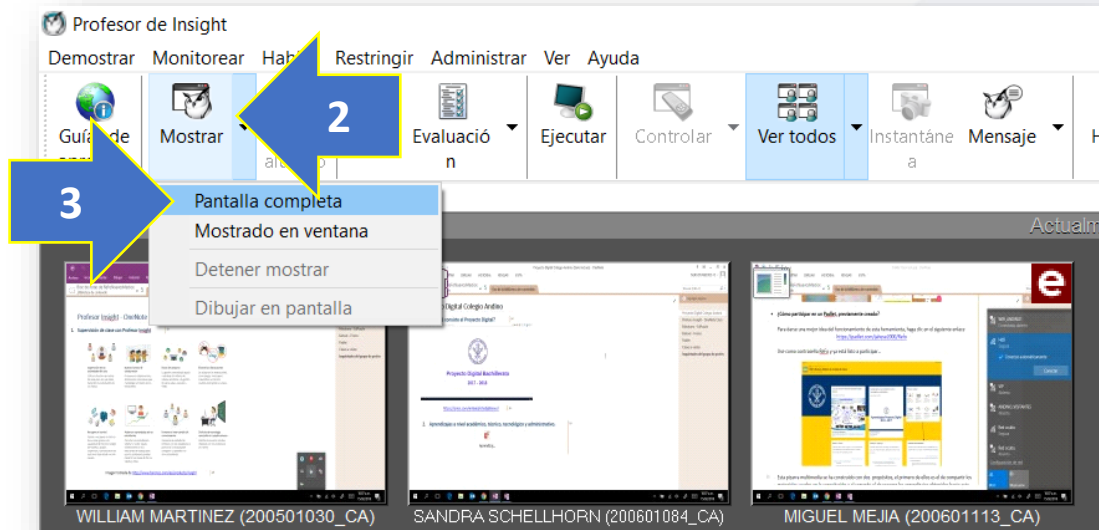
Profesor de Insight

Demostrar Monitorear Habi Restringir Administrar Ver Ayuda

Guía de Mostrar Evaluación Ejecutar Controlar Ver todos Instantánea Mensaje

2

3

Pantalla completa
Mostrado en ventana
Detener mostrar
Dibujar en pantalla

Actualm

WILLIAM MARTINEZ (200501030_CA) SANDRA SCHELLHORN (200601084_CA) MIGUEL MEJIA (200601113_CA)